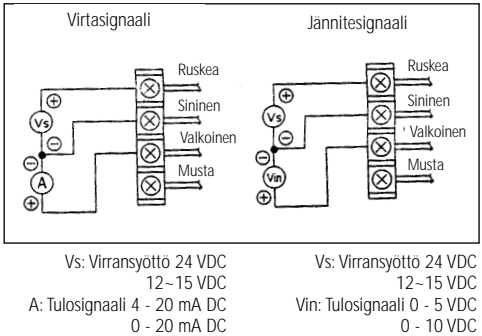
Virtasignaali

Jännitesignaali

Ruskea
Sininen
Valkoinen
Musta

Vs
A

Ruskea
Sininen
Valkoinen
Musta

Vs
Vin

Vs: Virransyöttö 24 VDC
12~15 VDC
A: Tulosignaali 4 - 20 mA DC
0 - 20 mA DC

Vs: Virransyöttö 24 VDC
12~15 VDC
Vin: Tulosignaali 0 - 5 VDC
0 - 10 VDC